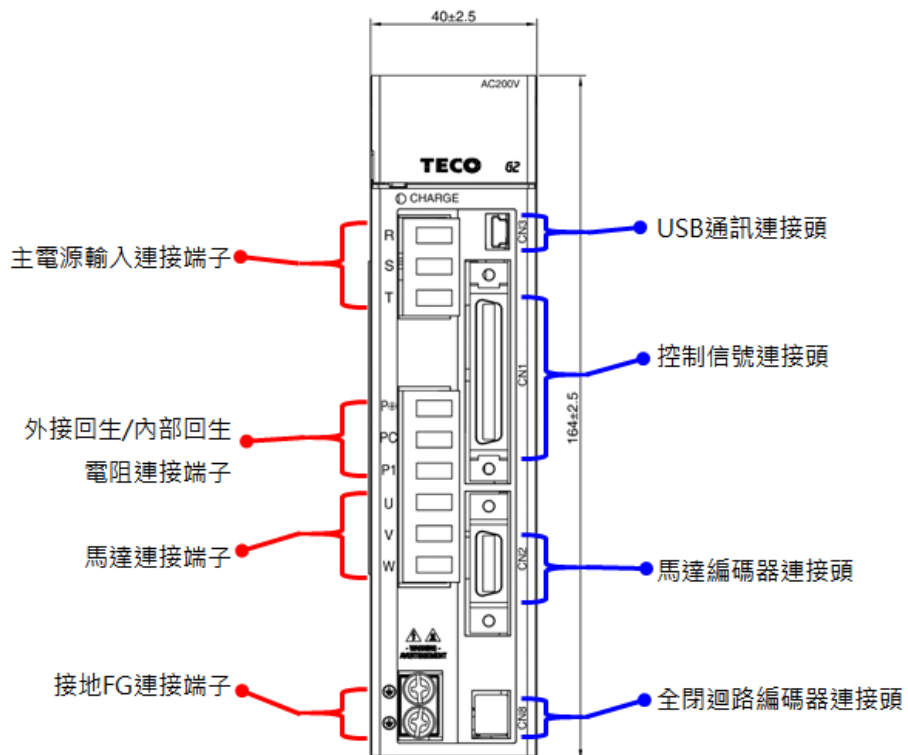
40±2.5

AC200V

TECO G2

CHARGE

主電源輸入連接端子

R
S
T

CN3

USB通訊連接頭

CN1

控制信號連接頭

164±2.5

外接回生/內部回生電阻連接端子

P⊕
PC
P1

U
V
W

馬達連接端子

CN2

馬達編碼器連接頭

接地FG連接端子

CN8

全閉迴路編碼器連接頭